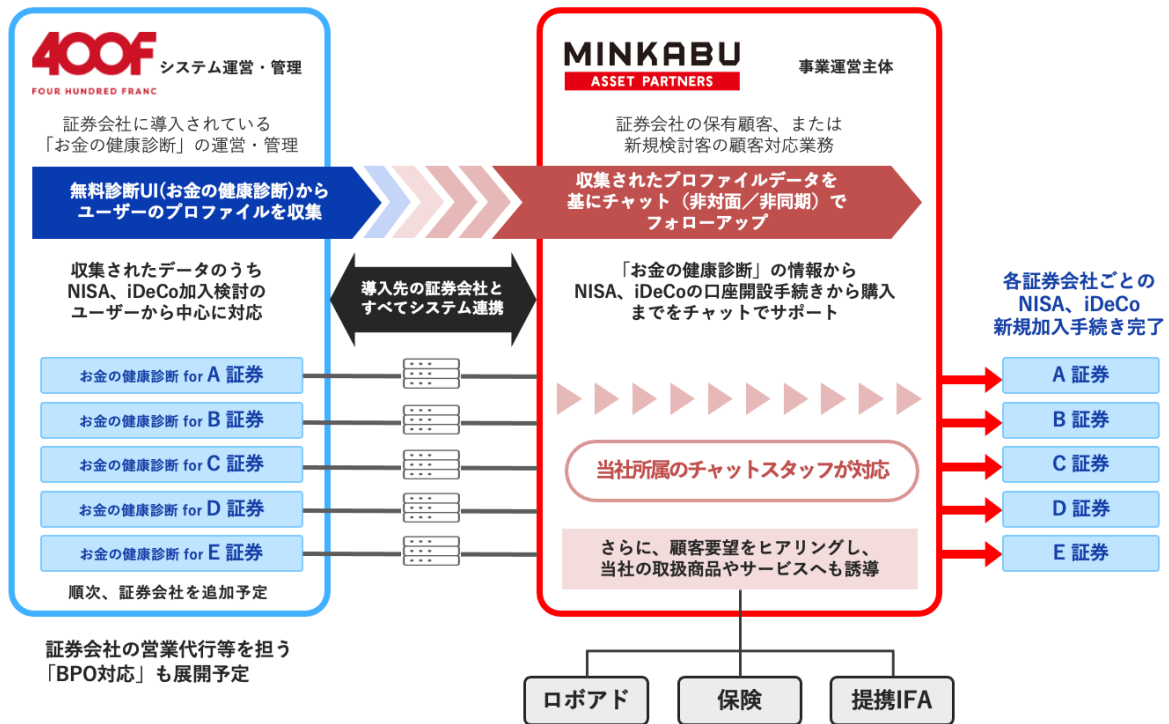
400F
FOUR HUNDRED FRANC
システム運営・管理

証券会社に導入されている「お金の健康診断」の運営・管理

無料診断UI(お金の健康診断)からユーザーのプロファイルを収集

収集されたデータのうちNISA、iDeCo加入検討のユーザーから中心に対応

お金の健康診断 for A 証券
お金の健康診断 for B 証券
お金の健康診断 for C 証券
お金の健康診断 for D 証券
お金の健康診断 for E 証券

順次、証券会社を追加予定

導入先の証券会社とすべてシステム連携

MINKABU
ASSET PARTNERS
事業運営主体

証券会社の保有顧客、または新規検討客の顧客対応業務

収集されたプロファイルデータを基にチャット（非対面／非同期）でフォローアップ

「お金の健康診断」の情報からNISA、iDeCoの口座開設手続きから購入までをチャットでサポート

当社所属のチャットスタッフが対応

さらに、顧客要望をヒアリングし、当社の取扱商品やサービスへも誘導

各証券会社ごとのNISA、iDeCo新規加入手続き完了

A 証券
B 証券
C 証券
D 証券
E 証券

証券会社の営業代行等を担う「BPO対応」も展開予定

ロボアド
保険
提携IFA